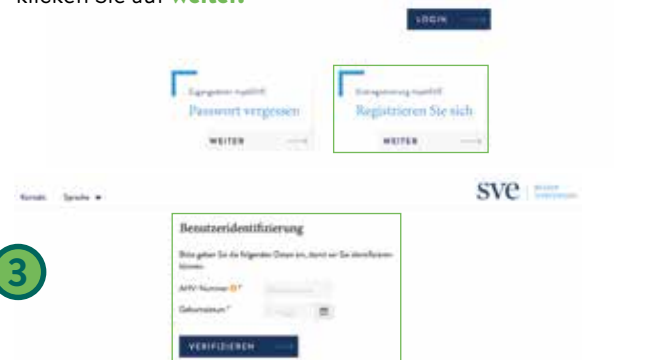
klicken Sie auf Weiter.

LOGIN

Zugangsdaten vergessen?
Passwort vergessen
WEITER

Erstregistrierung
Registrieren Sie sich
WEITER

Kontakt Sprache

sve

3

Benutzeridentifizierung

Bitte geben Sie die folgenden Daten ein, damit wir Sie identifizieren können.

AHV-Nummer *

Geburtsdatum *

VERIFIZIEREN